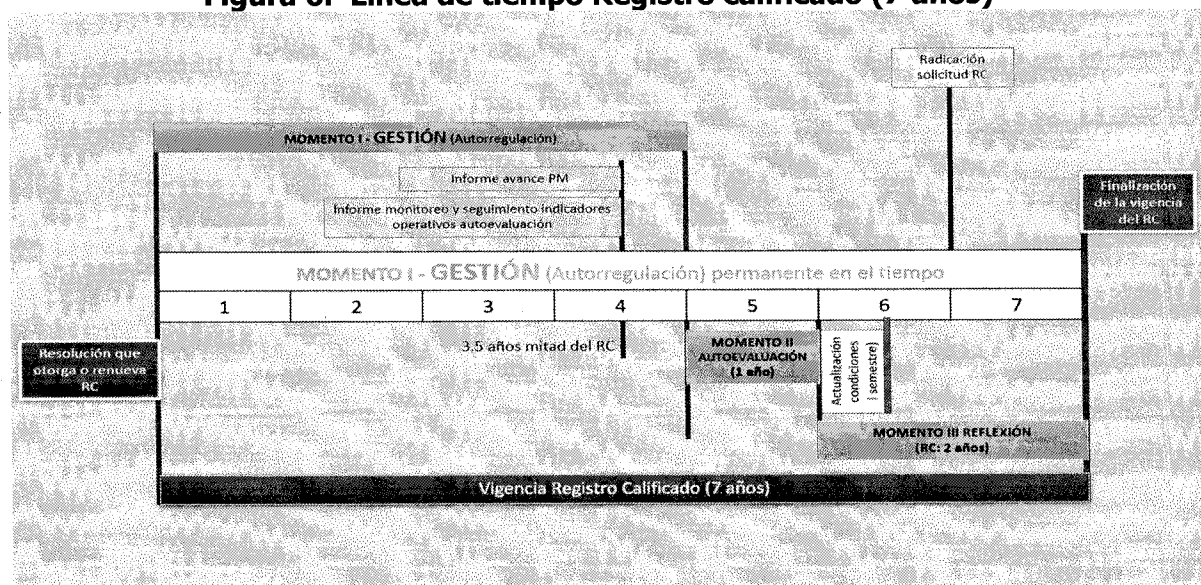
Figura 6. Línea de tiempo Registro calificado (7 años)

Radicación solicitud RC

MOMENTO I - GESTIÓN (Autorregulación)

Informe avance PM

Informe monitoreo y seguimiento indicadores operativos autoevaluación

Finalización de la vigencia del RC

MOMENTO I - GESTIÓN (Autorregulación) permanente en el tiempo

| 1 | 2 | 3 | 4 | 5 | 6 | 7 |
|---|---|---|---|---|---|---|

Resolución que otorga o renueva RC

3.5 años mitad del RC

MOMENTO II AUTOEVALUACIÓN (1 año)

Actualización condiciones (semestre)

MOMENTO III REFLEXIÓN (RC: 2 años)

Vigencia Registro Calificado (7 años)